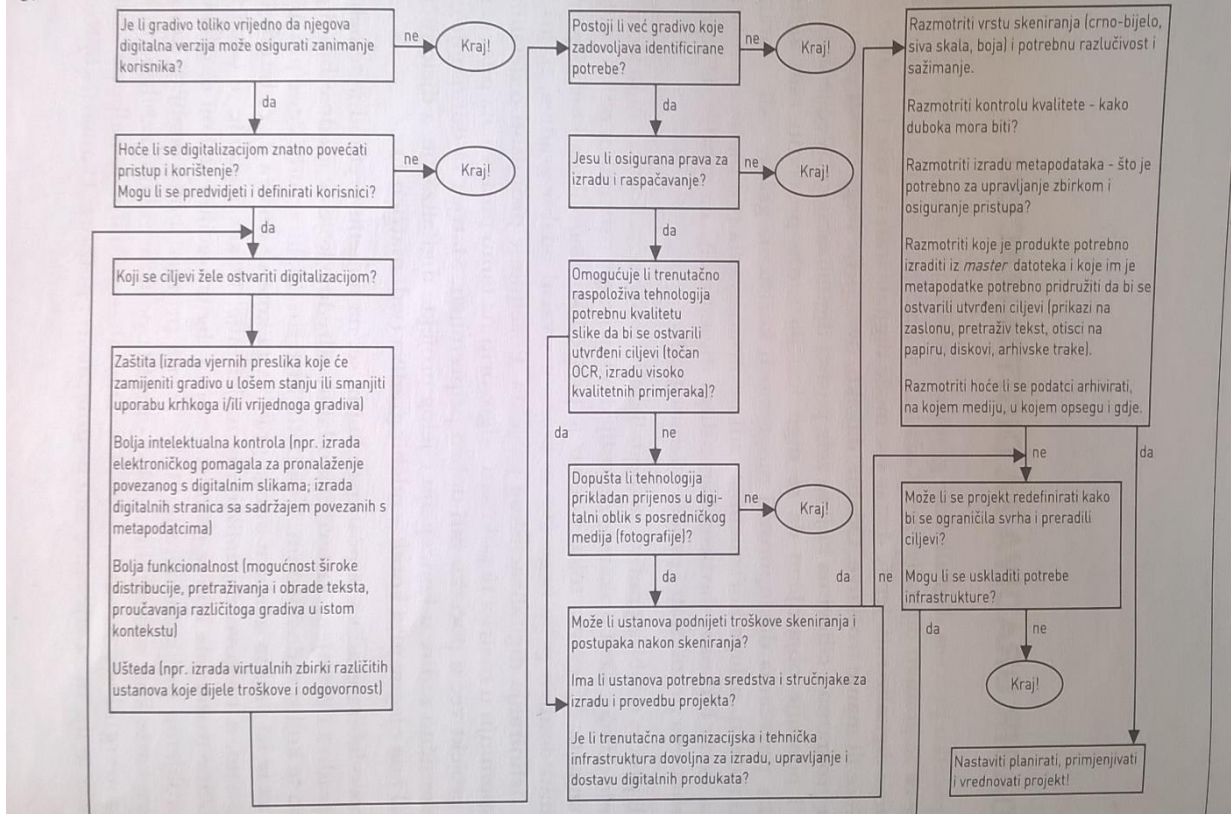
Je li gradivo toliko vrijedno da njegova digitalna verzija može osigurati zanimanje korisnika?

ne

Kraj!

da

Hoće li se digitalizacijom znatno povećati pristup i korištenje?
Mogu li se predvidjeti i definirati korisnici?

ne

Kraj!

da

Koji se ciljevi žele ostvariti digitalizacijom?

Zaštita (izrada vjernih preslika koje će zamijeniti gradivo u lošem stanju ili smanjiti uporabu krhkoga i/ili vrijednoga gradiva)

Bolja intelektualna kontrola (npr. izrada elektroničkog pomagala za pronalaženje povezanog s digitalnim slikama; izrada digitalnih stranica sa sadržajem povezanih s metapodatcima)

Bolja funkcionalnost (mogućnost široke distribucije, pretraživanja i obrade teksta, proučavanja različitoga gradiva u istom kontekstu)

Ušteda (npr. izrada virtualnih zbirki različitih ustanova koje dijele troškove i odgovornost)

Postoji li već gradivo koje zadovoljava identificirane potrebe?

ne

Kraj!

da

Jesu li osigurana prava za izradu i raspačavanje?

ne

Kraj!

da

Omogućuje li trenutačno raspoloživa tehnologija potrebnu kvalitetu slike da bi se ostvarili utvrđeni ciljevi (točan OCR, izradu visoko kvalitetnih primjeraka)?

da

ne

Dopušta li tehnologija prikladan prijenos u digitalni oblik s posredničkog medija (fotografije)?

ne

Kraj!

da

Može li ustanova podnijeti troškove skeniranja i postupaka nakon skeniranja?

Ima li ustanova potrebna sredstva i stručnjake za izradu i provedbu projekta?

Je li trenutačna organizacijska i tehnička infrastruktura dovoljna za izradu, upravljanje i dostavu digitalnih produkata?

da

ne

Razmotriti vrstu skeniranja (crno-bijelo, siva skala, boja) i potrebnu razlučivost i sažimanje.

Razmotriti kontrolu kvalitete - kako duboka mora biti?

Razmotriti izradu metapodataka - što je potrebno za upravljanje zbirkom i osiguranje pristupa?

Razmotriti koje je produkte potrebno izraditi iz master datoteka i koje im je metapodatke potrebno pridružiti da bi se ostvarili utvrđeni ciljevi (prikazi na zaslonu, pretraživ tekst, otisci na papiru, diskovi, arhivske trake).

Razmotriti hoće li se podatci arhivirati, na kojem mediju, u kojem opsegu i gdje.

ne

da

Može li se projekt redefinirati kako bi se ograničila svrha i preradili ciljevi?

Mogu li se uskladiti potrebe infrastrukture?

da

ne

Kraj!

Nastaviti planirati, primjenjivati i vrednovati projekt!